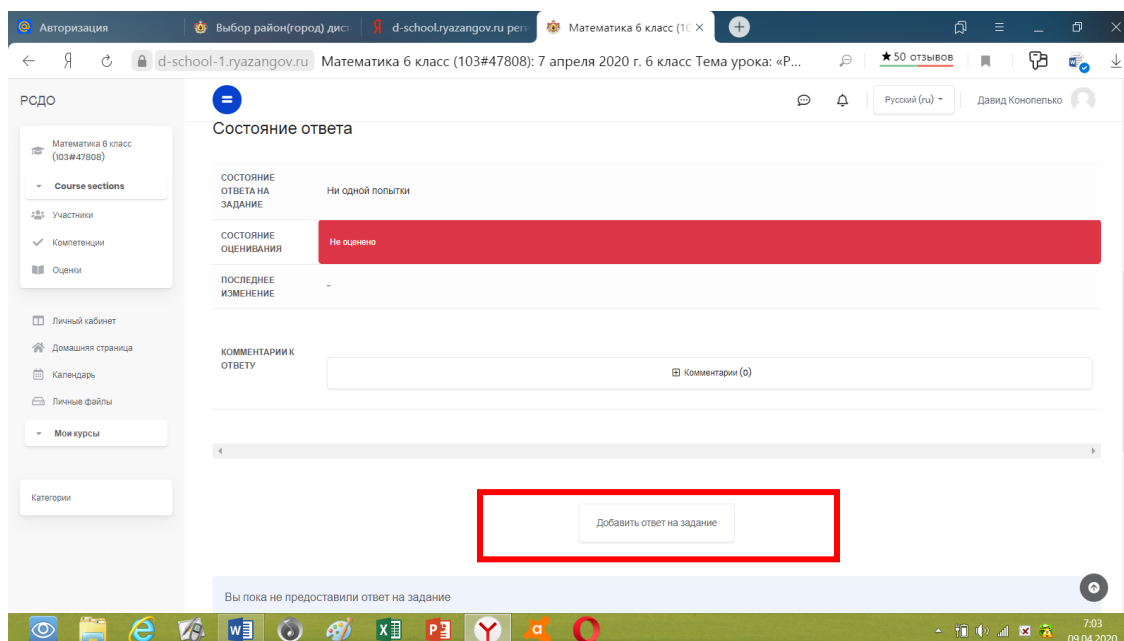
Авторизация | Выбор район(город) дист | d-school.ryazangov.ru реги | Математика 6 класс (10 ×

d-school-1.ryazangov.ru Математика 6 класс (103#47808): 7 апреля 2020 г. 6 класс Тема урока: «Р...

★50 отзывов

РСДО

Русский (ru) | Давид Конопелько

Математика 6 класс (103#47808)

Course sections

Участники

Компетенции

Оценки

Личный кабинет

Домашняя страница

Календарь

Личные файлы

Мои курсы

Категории

Состояние ответа

| | |
|---|---|
| СОСТОЯНИЕ ОТВЕТА НА ЗАДАНИЕ | Ни одной попытки |
| СОСТОЯНИЕ ОЦЕНИВАНИЯ | Не оценено |
| ПОСЛЕДНЕЕ ИЗМЕНЕНИЕ | – |
| КОММЕНТАРИИ К ОТВЕТУ | Комментарии (0) |

Добавить ответ на задание

Вы пока не предоставили ответ на задание

7:03
09.04.2020